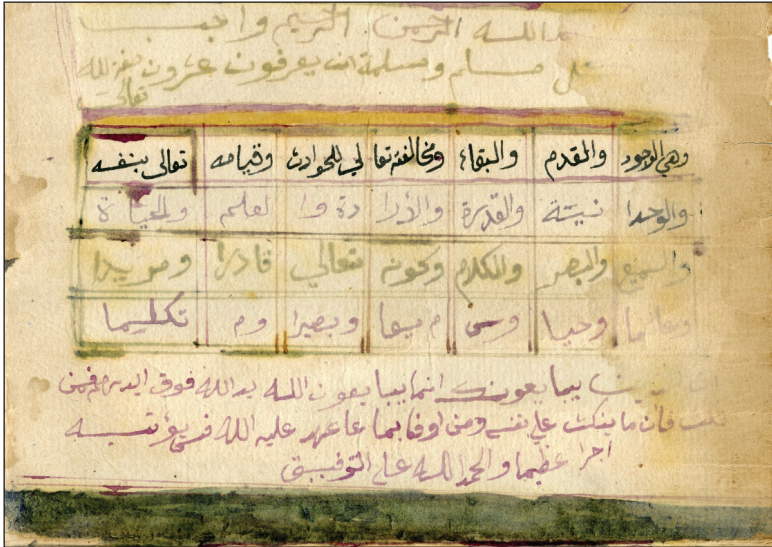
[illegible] الله الرحمن الرحيم واجب
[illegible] مسلم ومسلمة ان يعرفون عشرون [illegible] الله تعالى

| تعالى بنفسه | وقيامه | ومخالفته للحوادث | والبقاء | والقدم | وهي الوجود |
|---|---|---|---|---|---|
| والحياة | والعلم | والارادة | والقدرة | نية | والوحدا |
| ومريدا | قادرا | تعالى | وكونه | والكلام | والسمع والبصر |
| تكليما | وم | وبصيرا | سميعا | وحي | وعالما وحيا |

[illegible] يبايعونك انما يبايعون الله يد الله فوق ايديهم فمن نكث فانما ينكث على نفسه ومن اوفى بما عاهد عليه الله فسيؤتيه اجرا عظيما والحمد لله على التوفيق